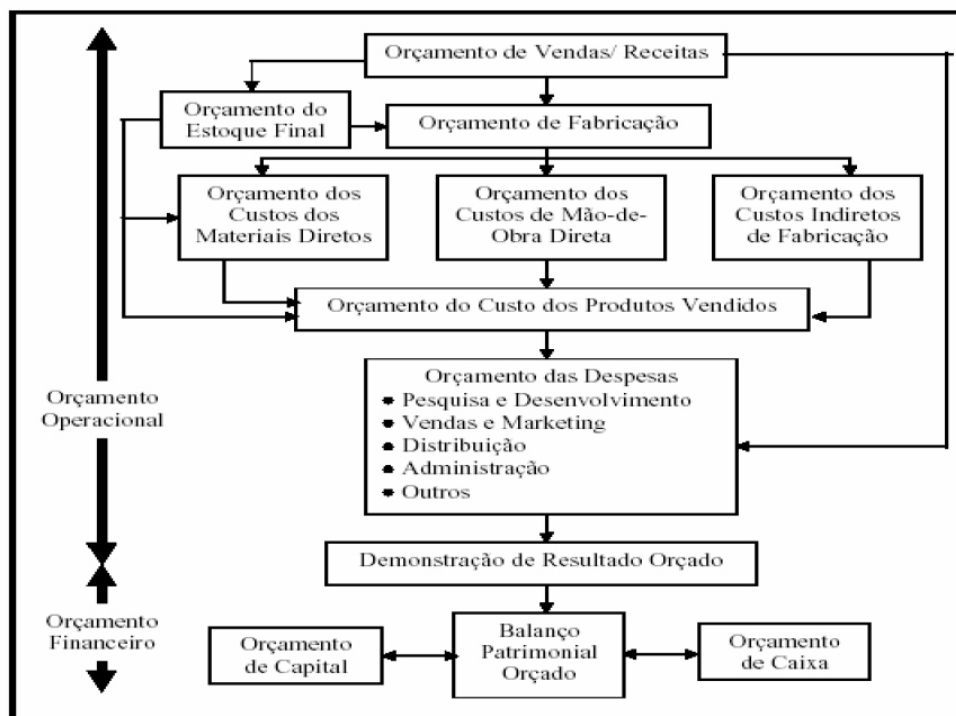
Orçamento de Vendas/ Receitas

Orçamento do Estoque Final

Orçamento de Fabricação

Orçamento dos Custos dos Materiais Diretos

Orçamento dos Custos de Mão-de-Obra Direta

Orçamento dos Custos Indiretos de Fabricação

Orçamento do Custo dos Produtos Vendidos

Orçamento das Despesas
• Pesquisa e Desenvolvimento
• Vendas e Marketing
• Distribuição
• Administração
• Outros

Orçamento Operacional

Demonstração de Resultado Orçado

Orçamento Financeiro

Orçamento de Capital

Balanço Patrimonial Orçado

Orçamento de Caixa